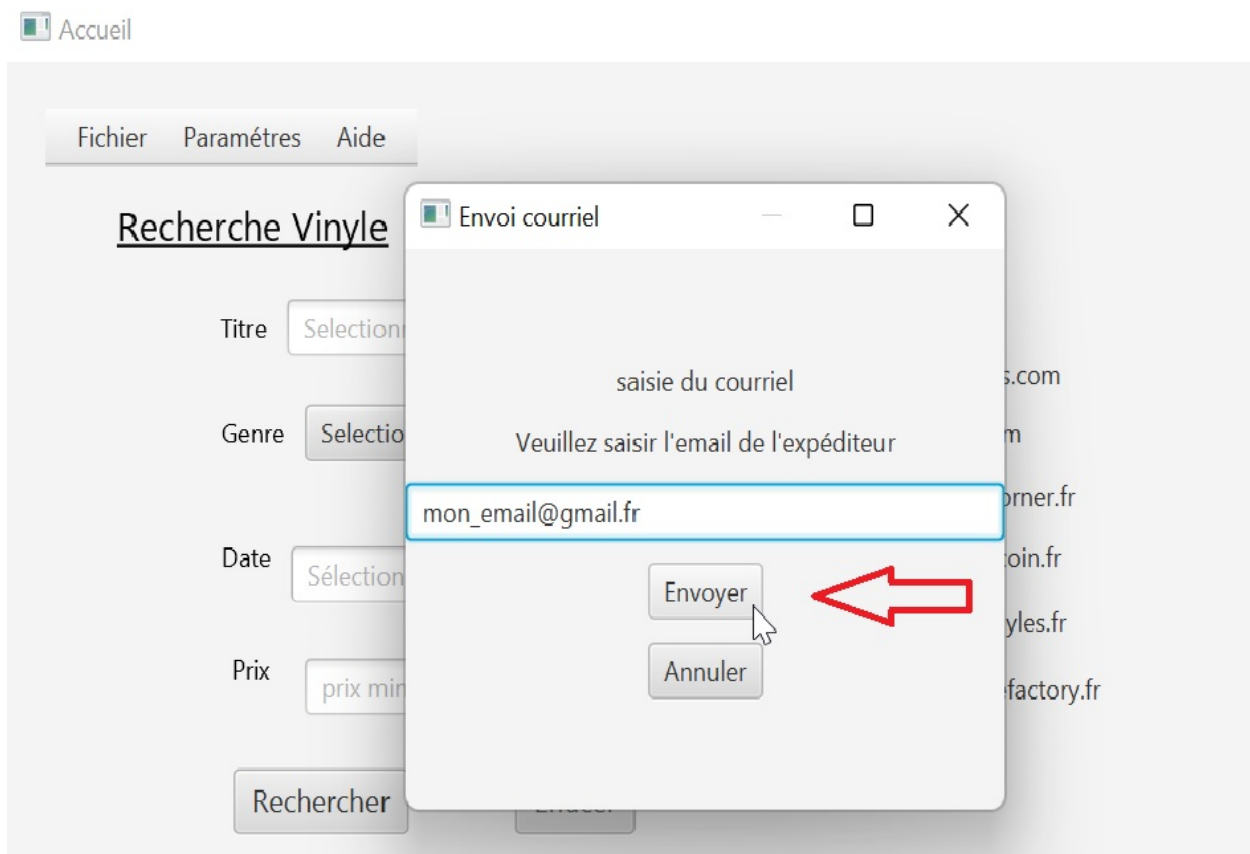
Accueil

Fichier Paramétres Aide

Recherche Vinyle

Titre Selection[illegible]

Genre Selectio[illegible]

Date Sélection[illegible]

Prix prix min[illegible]

Rechercher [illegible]

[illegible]s.com
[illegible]m
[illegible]orner.fr
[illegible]toin.fr
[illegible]yles.fr
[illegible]efactory.fr

Envoi courriel

saisie du courriel

Veuillez saisir l'email de l'expéditeur

mon_email@gmail.fr

Envoyer

Annuler